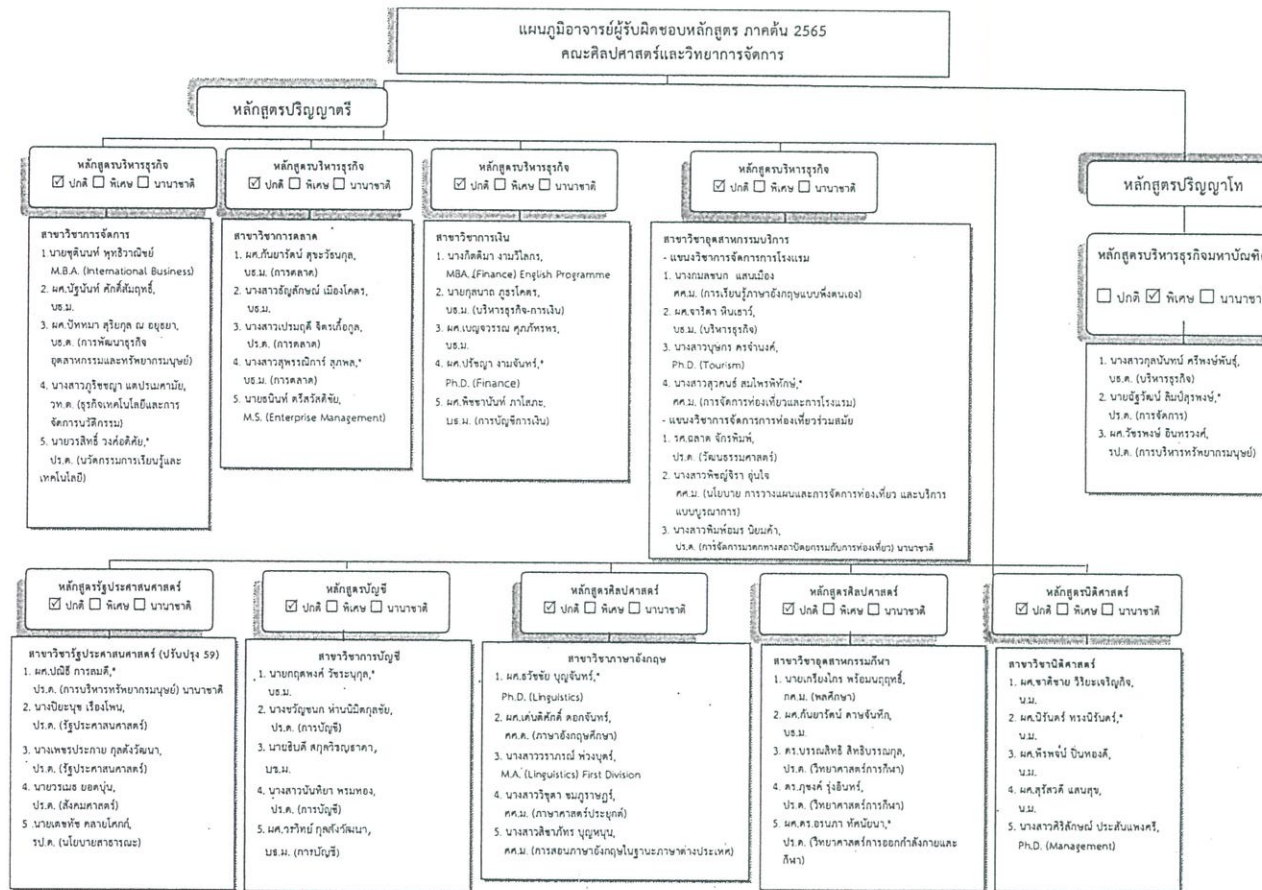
แผนภูมิอาจารย์ผู้รับผิดชอบหลักสูตร ภาคต้น 2565
คณะศิลปศาสตร์และวิทยาการจัดการ

หลักสูตรปริญญาตรี

หลักสูตรบริหารธุรกิจ
☑ ปกติ ☐ พิเศษ ☐ นานาชาติ

สาขาวิชาการจัดการ
1. นายจุติเนนท์ พุทธิวาณิชย์ M.B.A. (International Business)
2. ผศ.ปัฐนันท์ ศักดิ์สัมฤทธิ์, บธ.ม.
3. ผศ.ปัทมา สุริยกุล ณ อยุธยา, ปร.ด. (การพัฒนาธุรกิจอุตสาหกรรมและทรัพยากรมนุษย์)
4. นางสาวภูริชญา แสประเสริฐ, วท.ด. (ธุรกิจเทคโนโลยีและการจัดการนวัตกรรม)
5. นายวรสิทธิ์ วงศ์ต่อศักดิ์,* ปร.ด. (นวัตกรรมการเรียนรู้และเทคโนโลยี)

หลักสูตรบริหารธุรกิจ
☑ ปกติ ☐ พิเศษ ☐ นานาชาติ

สาขาวิชาการตลาด
1. ผศ.กันยารัตน์ สุขวัฒนกุล, บธ.ม. (การตลาด)
2. นางสาวธัญลักษณ์ เมืองโคตร, บธ.ม.
3. นางสาวเปรมฤดี จิตรเที่ยงกุล, ปร.ด. (การตลาด)
4. นางสาวสุพรรณิการ์ ภูเทพ,* บธ.ม. (การตลาด)
5. นายธนินท์ ศรีสวัสดิ์ชัย, M.S. (Enterprise Management)

หลักสูตรบริหารธุรกิจ
☑ ปกติ ☐ พิเศษ ☐ นานาชาติ

สาขาวิชาการเงิน
1. นางกิตติมา งามวิไลกร, MBA. (Finance) English Programme
2. นายกฤษณ ภูธรโคตร, บธ.ม. (บริหารธุรกิจ-การเงิน)
3. ผศ.เบญจวรรณ ศุภภัทรพร, บธ.ม.
4. ผศ.ปริญญา งามจันทร์,* Ph.D. (Finance)
5. ผศ.พิชชานันท์ ภาโสภะ, บธ.ม. (การบัญชีการเงิน)

หลักสูตรบริหารธุรกิจ
☑ ปกติ ☐ พิเศษ ☐ นานาชาติ

สาขาวิชาอุตสาหกรรมบริการ
- แขนงวิชาการจัดการการโรงแรม
1. นางกมลชนก แสนเมือง ศศ.ม. (การเรียนรู้ภาษาอังกฤษแบบพึ่งตนเอง)
2. ผศ.จาริดา หินเธาว์, บธ.ม. (บริหารธุรกิจ)
3. นางสาวบุษกร ศรจำนงค์, Ph.D. (Tourism)
4. นางสาวสุวคนธ์ สมไพรพิทักษ์,* ศศ.ม. (การจัดการท่องเที่ยวและการโรงแรม)
- แขนงวิชาการจัดการการท่องเที่ยวร่วมสมัย
1. รศ.ฉลาด จักรพิมพ์, ปร.ด. (วัฒนธรรมศาสตร์)
2. นางสาวพัชญ์จิรา อุ่นใจ ศศ.ม. (นโยบาย การวางแผนและการจัดการท่องเที่ยว และบริการแบบบูรณาการ)
3. นางสาวพิมพ์ชนม์ นิยมค้า, ปร.ด. (การจัดการมรดกทางสถาปัตยกรรมกับการท่องเที่ยว) นานาชาติ

หลักสูตรปริญญาโท

หลักสูตรบริหารธุรกิจมหาบัณฑิ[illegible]
☐ ปกติ ☑ พิเศษ ☐ นานาชา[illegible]

1. นางสาวกุลนันทน์ ศรีพงษ์พันธุ์, บธ.ด. (บริหารธุรกิจ)
2. นายธีรวัฒน์ ลิมปิสุทพงษ์,* ปร.ด. (การจัดการ)
3. ผศ.วัชรพงษ์ อินทรวงศ์, รป.ด. (การบริหารทรัพยากรมนุษย์)

หลักสูตรรัฐประศาสนศาสตร์
☑ ปกติ ☐ พิเศษ ☐ นานาชาติ

สาขาวิชารัฐประศาสนศาสตร์ (ปรับปรุง 59)
1. ผศ.ปณิธี การสมดี,* ปร.ด. (การบริหารทรัพยากรมนุษย์) นานาชาติ
2. นางปิยะนุช เรืองโพน, ปร.ด. (รัฐประศาสนศาสตร์)
3. นางเพชรประกาย ภูสดังวัฒนา, ปร.ด. (รัฐประศาสนศาสตร์)
4. นายวรเมธ ยอดบุ่น, ปร.ด. (สังคมศาสตร์)
5. นายเดชทัช คลายโศกก์, รป.ด. (นโยบายสาธารณะ)

หลักสูตรบัญชี
☑ ปกติ ☐ พิเศษ ☐ นานาชาติ

สาขาวิชาการบัญชี
1. นายกฤตพงศ์ วัชระนุกุล,* บธ.ม.
2. นางขวัญชนก ห่านนิมิตกุลชัย, ปร.ด. (การบัญชี)
3. นายธิบดี สกุลวิริญธาดา, บช.ม.
4. นางสาวนันทิยา พรมทอง, ปร.ด. (การบัญชี)
5. ผศ.วาทิชย์ ภูสดังวัฒนา, บธ.ม. (การบัญชี)

หลักสูตรศิลปศาสตร์
☑ ปกติ ☐ พิเศษ ☐ นานาชาติ

สาขาวิชาภาษาอังกฤษ
1. ผศ.ธวัชชัย บุญจันทร์,* Ph.D. (Linguistics)
2. ผศ.เด่นศิติศักดิ์ ดอกจันทร์, ศศ.ม. (ภาษาอังกฤษศึกษา)
3. นางสาววรารัตน์ พ่วงบุตร์, M.A. (Linguistics) First Division
4. นางสาววิชุดา ชมภูราษฎร์, ศศ.ม. (ภาษาศาสตร์ประยุกต์)
5. นางสาวสิชาภัทร บุญหนุน, ศศ.ม. (การสอนภาษาอังกฤษในฐานะภาษาต่างประเทศ)

หลักสูตรศิลปศาสตร์
☑ ปกติ ☐ พิเศษ ☐ นานาชาติ

สาขาวิชาอุตสาหกรรมกีฬา
1. นายเกรียงไกร พร้อมมฤทธิ์, กศ.ม. (พลศึกษา)
2. ผศ.กันยารัตน์ คาษจันทึก, บธ.ม.
3. ดร.บรรณสิทธิ สิทธิบรรณกุล, ปร.ด. (วิทยาศาสตร์การกีฬา)
4. ดร.ภุชงค์ รุ่งอินทร์, ปร.ด. (วิทยาศาสตร์การกีฬา)
5. ผศ.ดร.อรนภา ทัศนัยนา,* ปร.ด. (วิทยาศาสตร์การออกกำลังกายและกีฬา)

หลักสูตรนิติศาสตร์
☑ ปกติ ☐ พิเศษ ☐ นานาชาติ

สาขาวิชานิติศาสตร์
1. ผศ.ชาคิชาย วีริยะเจริญกิจ, น.ม.
2. ผศ.นิรันดร ทรงนิรันดร์,* น.ม.
3. ผศ.พีรพจน์ ปั้นทองดี, น.ม.
4. ผศ.สุรัสวดี แสนสุข, น.ม.
5. นางสาวศิริลักษณ์ ประสันแพงศรี, Ph.D. (Management)